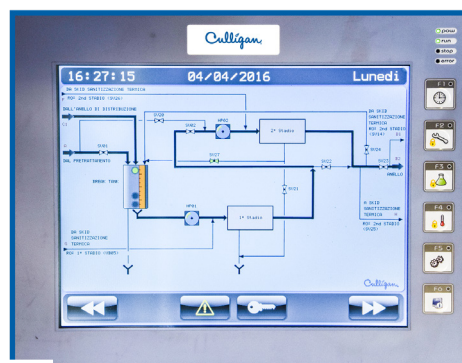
Culligan

power
run
stop
error

16:27:15 04/04/2016 Lunedi

DA SKID SANITIZZAZIONE TERMICA
MDF 2nd STADIO (SV20)

DALL'ANELLO DI DISTRIBUZIONE

SV23
SV01
SV02
HPP2
2° Stadio
SV17

DAL PRETRATTAMENTO

BREAK TANK

DA SKID SANITIZZAZIONE TERMICA
MDF 2nd STADIO (SV19)

SV22
SV26
SV25
ANELLO

SV21

HPP1
1° Stadio

DA SKID SANITIZZAZIONE TERMICA
MDF 1° STADIO (SV07)

A SKID SANITIZZAZIONE TERMICA
MDF 2nd STADIO (SV20)

F1
F2
F3
F4
F5
F6

Culligan